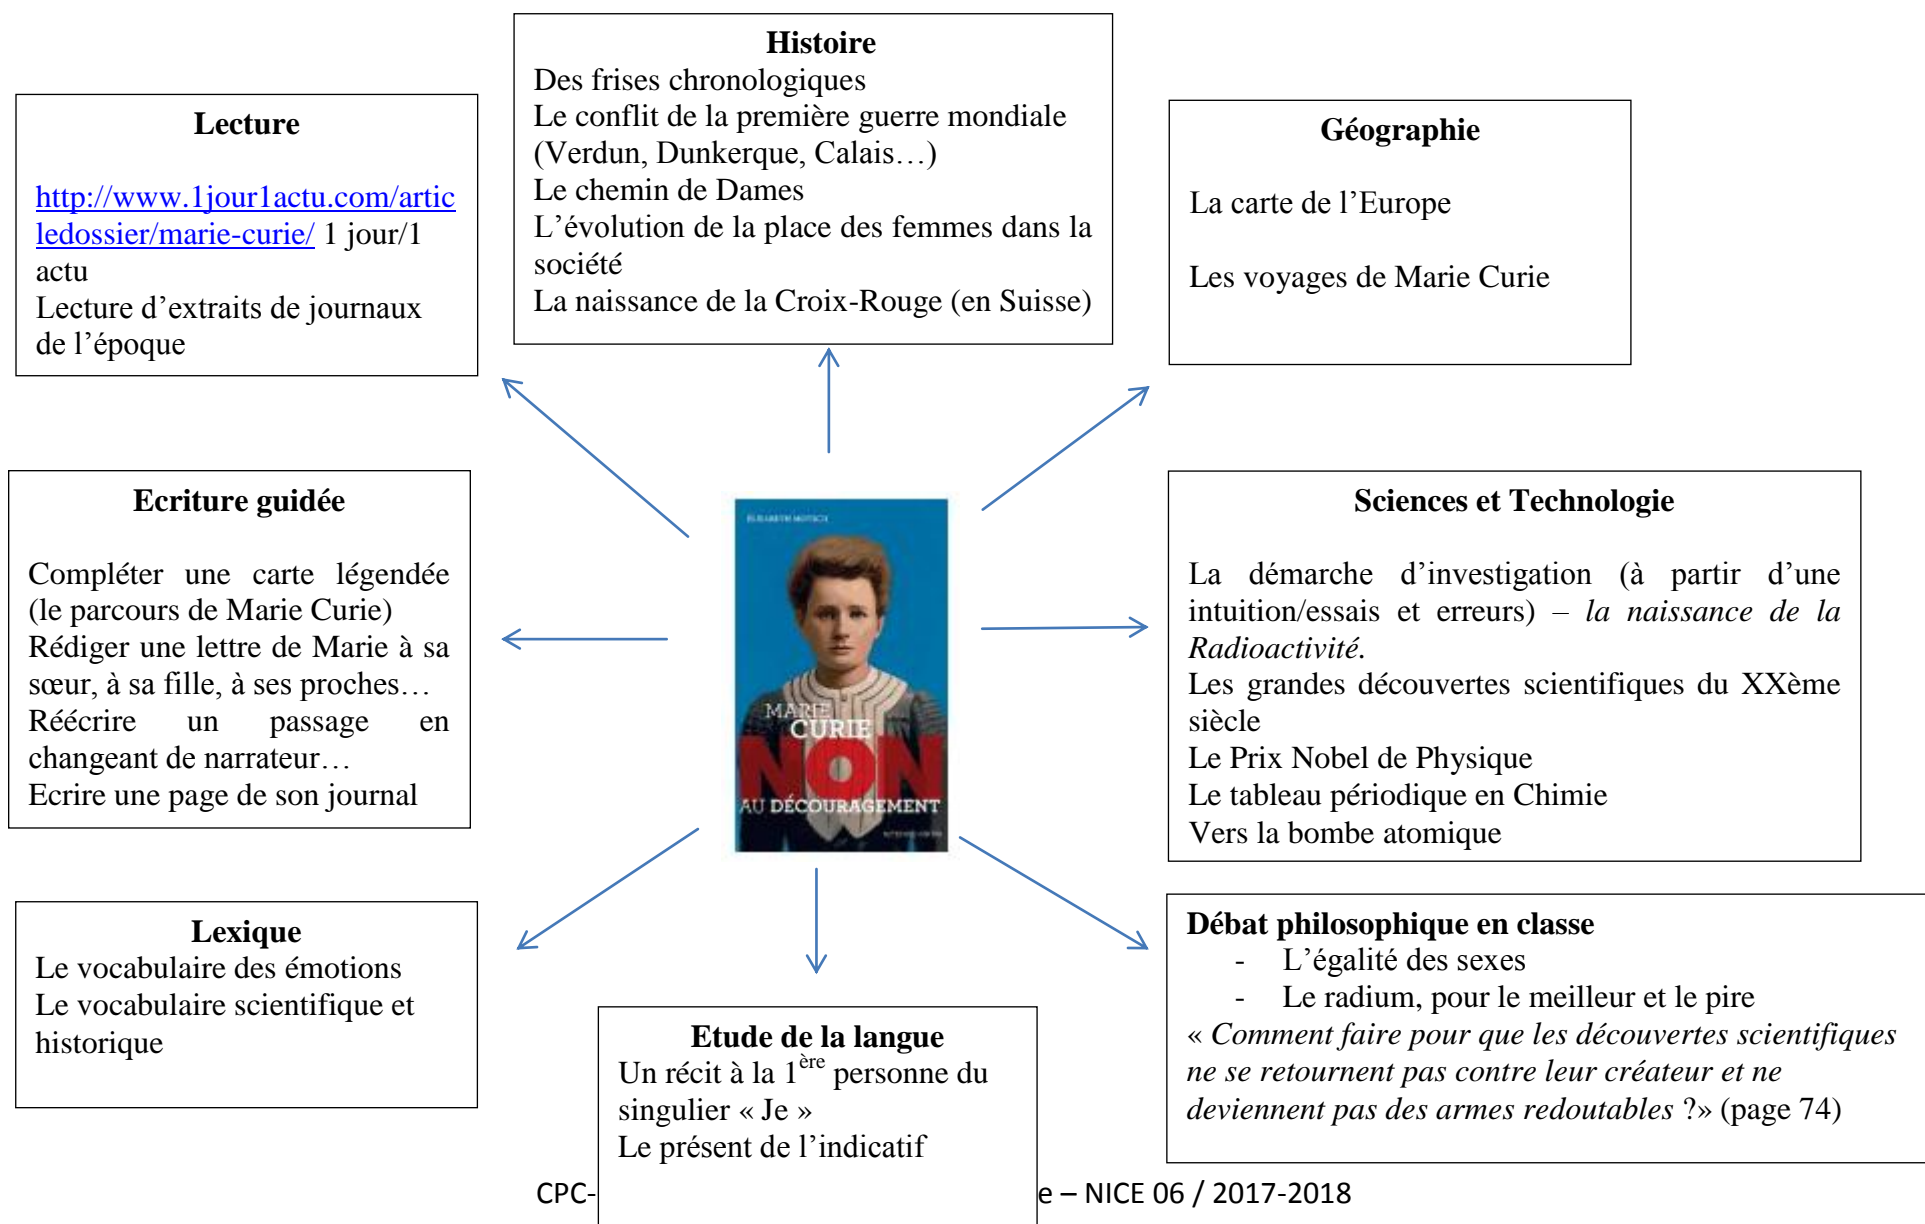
Lecture

http://www.1jour1actu.com/articledossier/marie-curie/ 1 jour/1 actu
Lecture d'extraits de journaux de l'époque

Histoire
Des frises chronologiques
Le conflit de la première guerre mondiale (Verdun, Dunkerque, Calais…)
Le chemin de Dames
L'évolution de la place des femmes dans la société
La naissance de la Croix-Rouge (en Suisse)

Géographie

La carte de l'Europe

Les voyages de Marie Curie

Ecriture guidée

Compléter une carte légendée (le parcours de Marie Curie)
Rédiger une lettre de Marie à sa sœur, à sa fille, à ses proches…
Réécrire un passage en changeant de narrateur…
Ecrire une page de son journal

ELISABETH MOTSCH
MARIE CURIE
NON AU DÉCOURAGEMENT

Sciences et Technologie

La démarche d'investigation (à partir d'une intuition/essais et erreurs) – *la naissance de la Radioactivité.*
Les grandes découvertes scientifiques du XXème siècle
Le Prix Nobel de Physique
Le tableau périodique en Chimie
Vers la bombe atomique

Lexique
Le vocabulaire des émotions
Le vocabulaire scientifique et historique

Etude de la langue
Un récit à la $1^{ère}$ personne du singulier « Je »
Le présent de l'indicatif

Débat philosophique en classe
- L'égalité des sexes
- Le radium, pour le meilleur et le pire
« *Comment faire pour que les découvertes scientifiques ne se retournent pas contre leur créateur et ne deviennent pas des armes redoutables ?*» (page 74)

CPC-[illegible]e – NICE 06 / 2017-2018